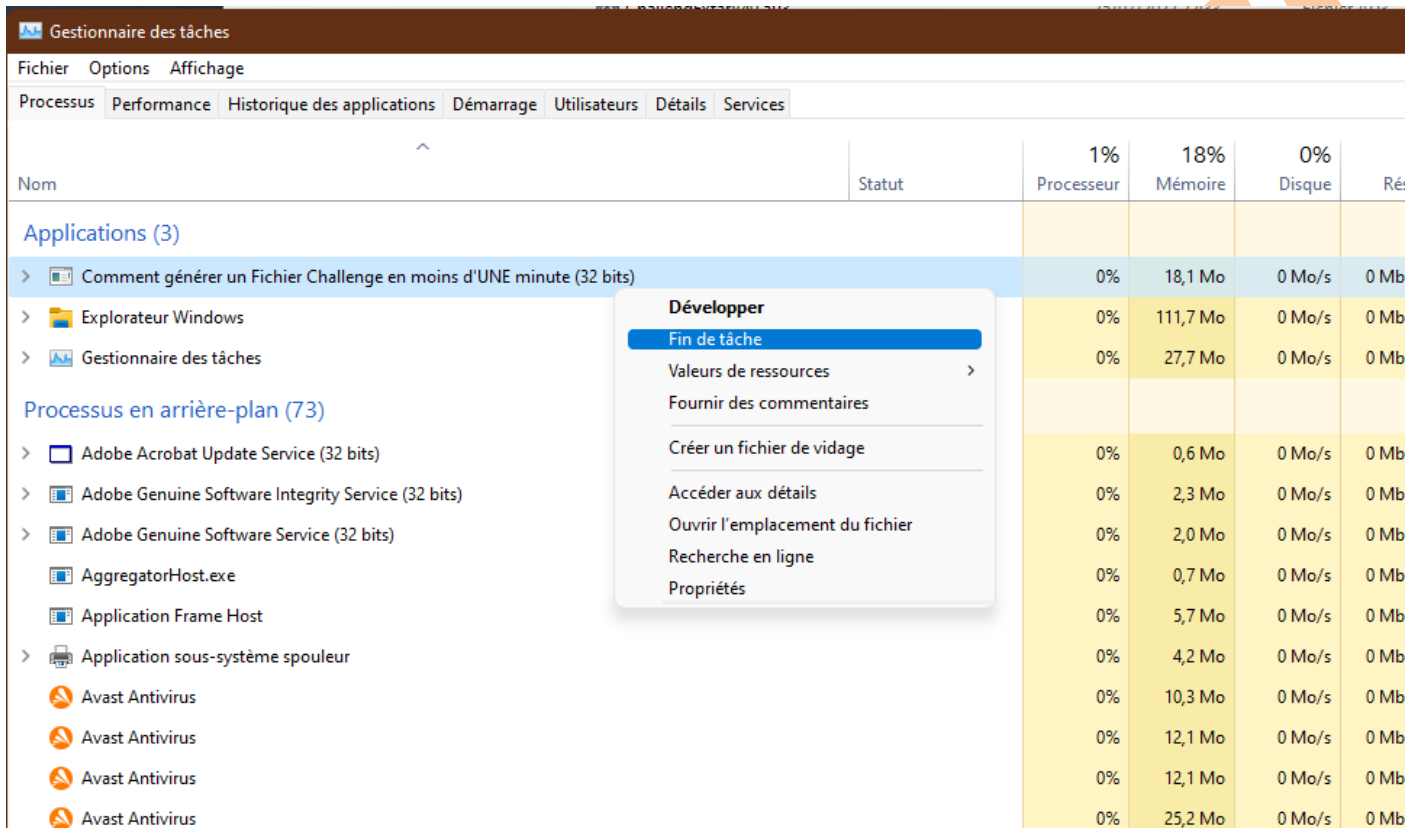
Gestionnaire des tâches

Fichier Options Affichage

Processus | Performance | Historique des applications | Démarrage | Utilisateurs | Détails | Services

| Nom | Statut | 1% Processeur | 18% Mémoire | 0% Disque | Rés |
|---|---|---|---|---|---|
| Applications (3) | | | | | |
| Comment générer un Fichier Challenge en moins d'UNE minute (32 bits) | | 0% | 18,1 Mo | 0 Mo/s | 0 Mb |
| Explorateur Windows | | 0% | 111,7 Mo | 0 Mo/s | 0 Mb |
| Gestionnaire des tâches | | 0% | 27,7 Mo | 0 Mo/s | 0 Mb |
| Processus en arrière-plan (73) | | | | | |
| Adobe Acrobat Update Service (32 bits) | | 0% | 0,6 Mo | 0 Mo/s | 0 Mb |
| Adobe Genuine Software Integrity Service (32 bits) | | 0% | 2,3 Mo | 0 Mo/s | 0 Mb |
| Adobe Genuine Software Service (32 bits) | | 0% | 2,0 Mo | 0 Mo/s | 0 Mb |
| AggregatorHost.exe | | 0% | 0,7 Mo | 0 Mo/s | 0 Mb |
| Application Frame Host | | 0% | 5,7 Mo | 0 Mo/s | 0 Mb |
| Application sous-système spouleur | | 0% | 4,2 Mo | 0 Mo/s | 0 Mb |
| Avast Antivirus | | 0% | 10,3 Mo | 0 Mo/s | 0 Mb |
| Avast Antivirus | | 0% | 12,1 Mo | 0 Mo/s | 0 Mb |
| Avast Antivirus | | 0% | 12,1 Mo | 0 Mo/s | 0 Mb |
| Avast Antivirus | | 0% | 25,2 Mo | 0 Mo/s | 0 Mb |

Développer
Fin de tâche
Valeurs de ressources
Fournir des commentaires
Créer un fichier de vidage
Accéder aux détails
Ouvrir l'emplacement du fichier
Recherche en ligne
Propriétés